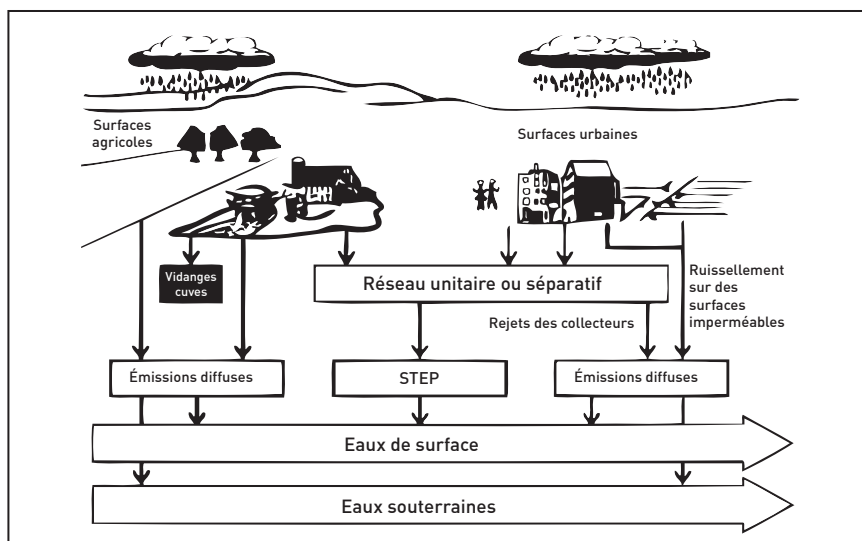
Surfaces agricoles

Surfaces urbaines

Vidanges cuves

Réseau unitaire ou séparatif

Ruissellement sur des surfaces imperméables

Rejets des collecteurs

Émissions diffuses

STEP

Émissions diffuses

Eaux de surface

Eaux souterraines